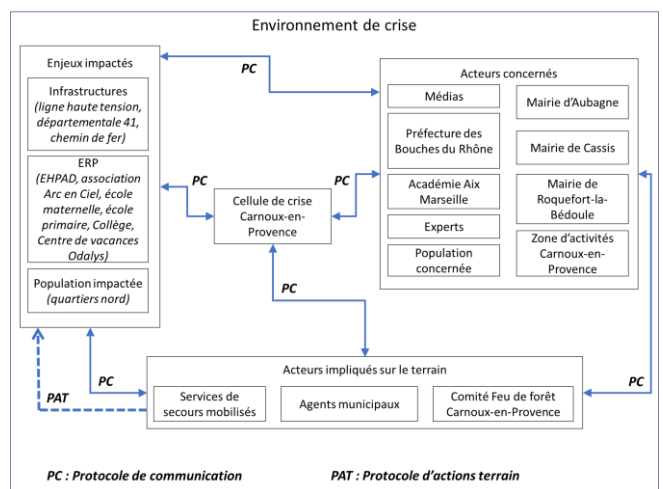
Environnement de crise

Enjeux impactés

Infrastructures (ligne haute tension, départementale 41, chemin de fer)

ERP (EHPAD, association Arc en Ciel, école maternelle, école primaire, Collège, Centre de vacances Odalys)

Population impactée (quartiers nord)

PC

PC

Cellule de crise Carnoux-en-Provence

PC

Acteurs concernés

Médias

Mairie d'Aubagne

Préfecture des Bouches du Rhône

Mairie de Cassis

Académie Aix Marseille

Mairie de Roquefort-la-Bédoule

Experts

Population concernée

Zone d'activités Carnoux-en-Provence

PC

PC

PAT

Acteurs impliqués sur le terrain

Services de secours mobilisés

Agents municipaux

Comité Feu de forêt Carnoux-en-Provence

PC

PC : Protocole de communication

PAT : Protocole d'actions terrain